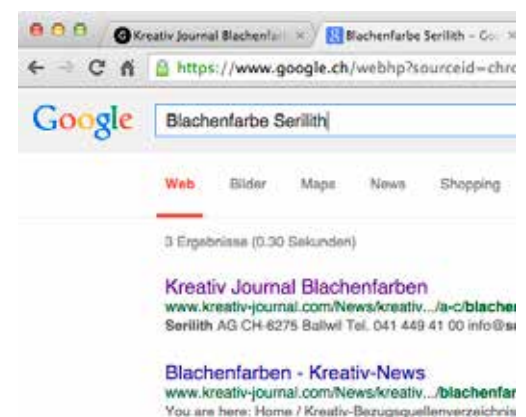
Kreativ Journal Blachenfar ×
Blachenfarbe Serilith – Go ×
https://www.google.ch/webhp?sourceid=chro

Google
Blachenfarbe Serilith

Web
Bilder
Maps
News
Shopping

3 Ergebnisse (0.30 Sekunden)

Kreativ Journal Blachenfarben
www.kreativ-journal.com/News/kreativ.../a-c/blacher
Serilith AG CH-6275 Ballwil Tel. 041 449 41 00 info@se

Blachenfarben - Kreativ-News
www.kreativ-journal.com/News/kreativ.../blachenfar
You are here: Home / Kreativ-Bezugsquellenverzeichnis